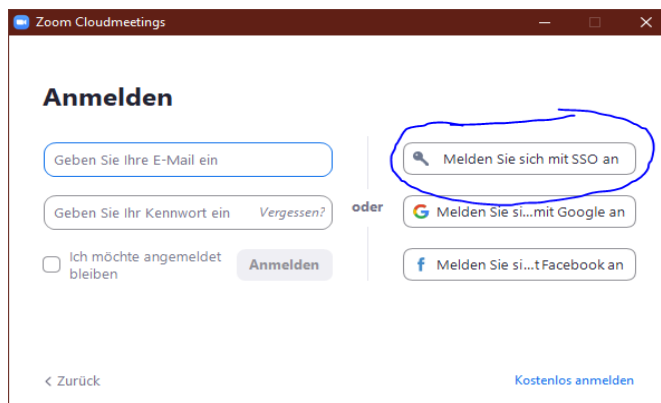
Zoom Cloudmeetings

Anmelden

Geben Sie Ihre E-Mail ein

Geben Sie Ihr Kennwort ein Vergessen?

Ich möchte angemeldet bleiben

Anmelden

oder

Melden Sie sich mit SSO an

Melden Sie si...mit Google an

Melden Sie si...t Facebook an

< Zurück

Kostenlos anmelden